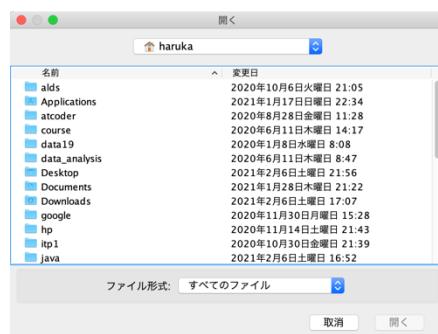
開く

haruka

| 名前 | 変更日 |
|---|---|
| alds | 2020年10月6日火曜日 21:05 |
| Applications | 2021年1月17日日曜日 22:34 |
| atcoder | 2020年8月28日金曜日 11:28 |
| course | 2020年6月11日木曜日 14:17 |
| data19 | 2020年1月8日水曜日 8:08 |
| data_analysis | 2020年6月11日木曜日 8:47 |
| Desktop | 2021年2月6日土曜日 21:56 |
| Documents | 2021年1月28日木曜日 21:22 |
| Downloads | 2021年2月6日土曜日 17:07 |
| google | 2020年11月30日月曜日 15:28 |
| hp | 2020年11月14日土曜日 21:43 |
| itp1 | 2020年10月30日金曜日 21:39 |
| java | 2021年2月6日土曜日 16:52 |

ファイル形式: すべてのファイル

取消 開く